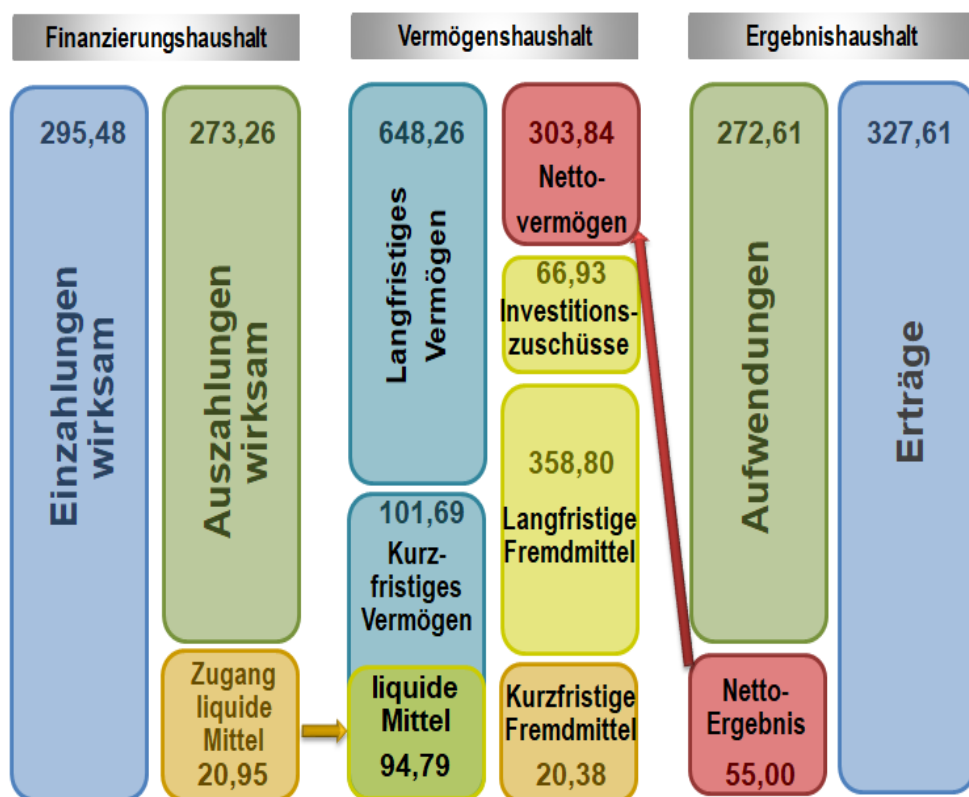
Finanzierungshaushalt

295,48

Einzahlungen wirksam

273,26

Auszahlungen wirksam

Zugang liquide Mittel 20,95

Vermögenshaushalt

648,26

Langfristiges Vermögen

101,69

Kurzfristiges Vermögen

liquide Mittel 94,79

303,84

Nettovermögen

66,93

Investitionszuschüsse

358,80

Langfristige Fremdmittel

Kurzfristige Fremdmittel 20,38

Ergebnishaushalt

272,61

Aufwendungen

Netto-Ergebnis 55,00

327,61

Erträge